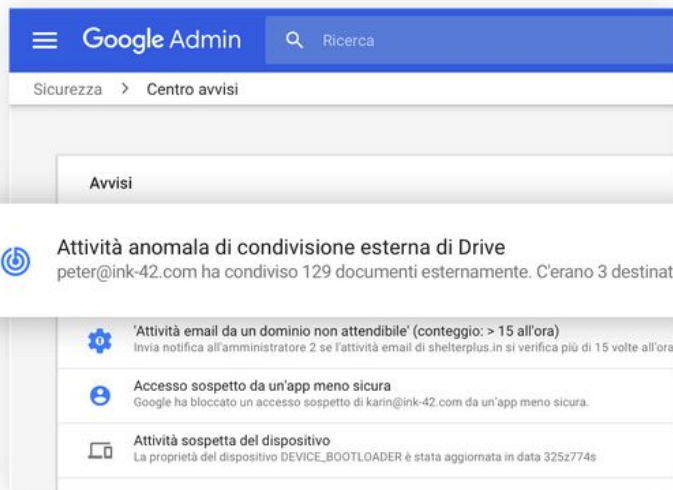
Google Admin

Ricerca

Sicurezza > Centro avvisi

Avvisi

Attività anomala di condivisione esterna di Drive

peter@ink-42.com ha condiviso 129 documenti esternamente. C'erano 3 destinat

'Attività email da un dominio non attendibile' (conteggio: > 15 all'ora)

Invia notifica all'amministratore 2 se l'attività email di shelterplus.in si verifica più di 15 volte all'ora

Accesso sospetto da un'app meno sicura

Google ha bloccato un accesso sospetto di karin@ink-42.com da un'app meno sicura.

Attività sospetta del dispositivo

La proprietà del dispositivo DEVICE_BOOTLOADER è stata aggiornata in data 325z774s